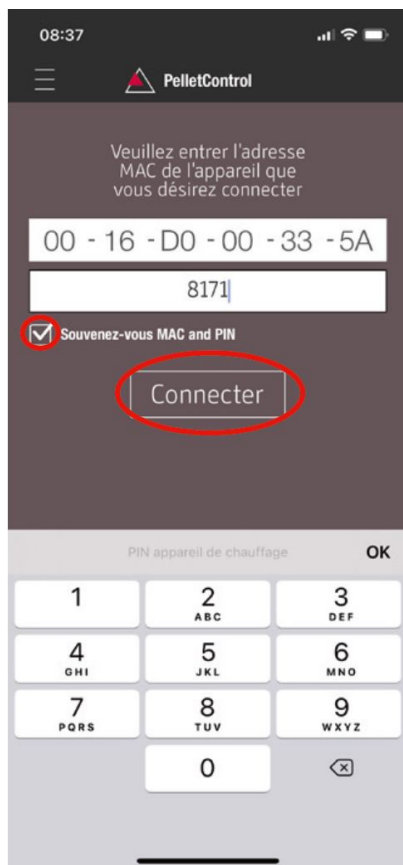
08:37

PelletControl

Veuillez entrer l'adresse MAC de l'appareil que vous désirez connecter

00 - 16 - D0 - 00 - 33 - 5A

8171

Souvenez-vous MAC and PIN

Connecter

PIN appareil de chauffage

OK

1

2
ABC

3
DEF

4
GHI

5
JKL

6
MNO

7
PQRS

8
TUV

9
WXYZ

0